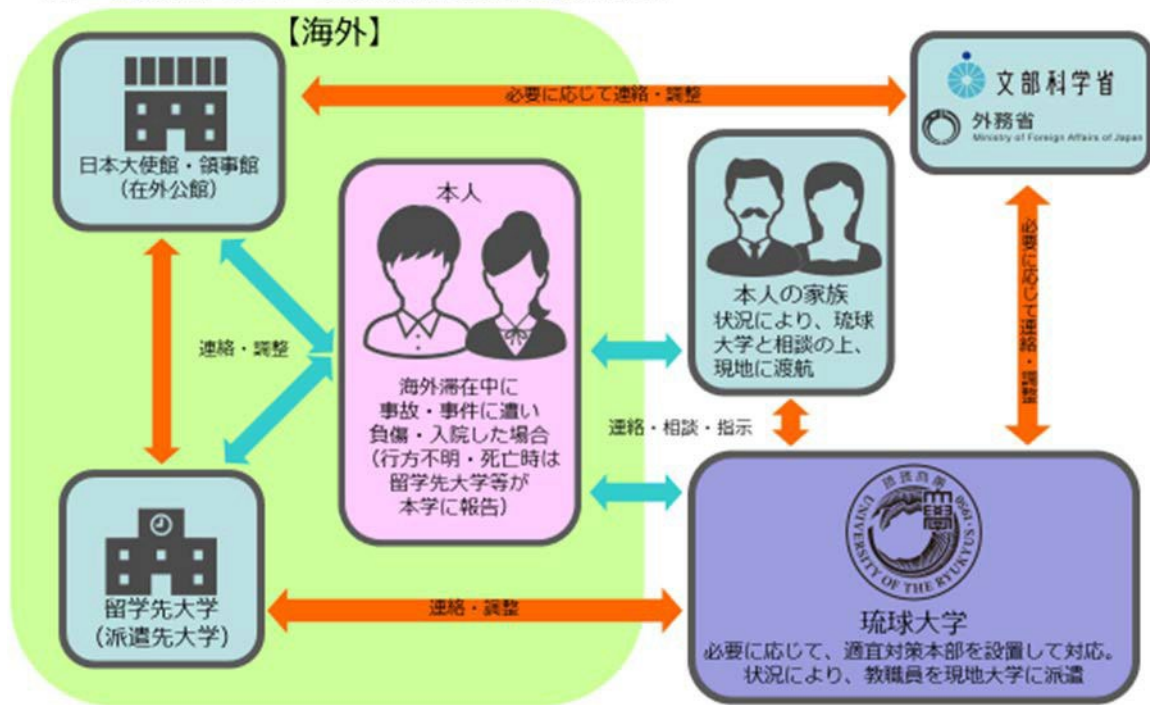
【海外】

日本大使館・領事館
(在外公館)

必要に応じて連絡・調整

文部科学省

外務省
Ministry of Foreign Affairs of Japan

本人

海外滞在中に
事故・事件に遭い
負傷・入院した場合
(行方不明・死亡時は
留学先大学等が
本学に報告)

本人の家族
状況により、琉球
大学と相談の上、
現地に渡航

必要に応じて連絡・調整

連絡・調整

連絡・相談・指示

留学先大学
(派遣先大学)

連絡・調整

UNIVERSITY OF THE RYUKYUS 1950

琉球大学
必要に応じて、適宜対策本部を設置して対応。
状況により、教職員を現地大学に派遣